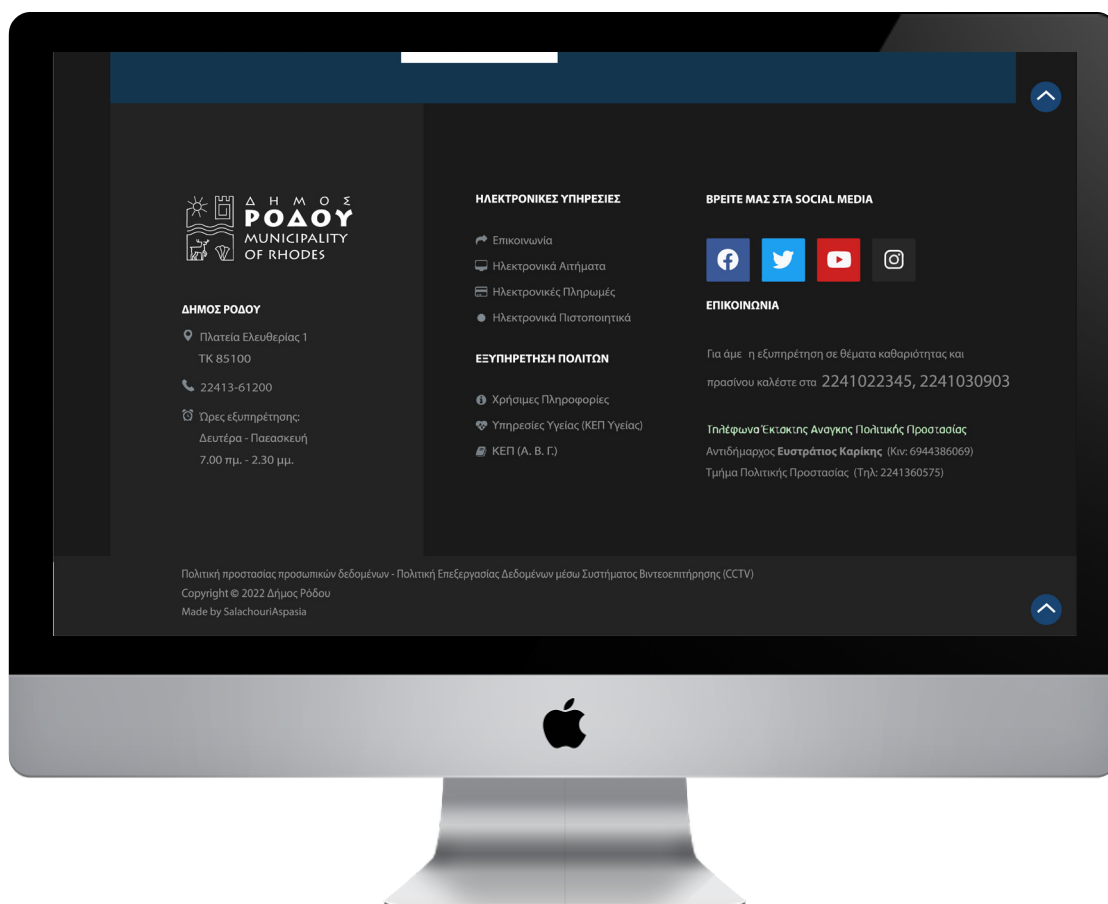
ΔΗΜΟΣ
ΡΟΔΟΥ
MUNICIPALITY
OF RHODES

ΔΗΜΟΣ ΡΟΔΟΥ

Πλατεία Ελευθερίας 1
ΤΚ 85100

22413-61200

Ώρες εξυπηρέτησης:
Δευτέρα - Παεασκευή
7.00 πμ. - 2.30 μμ.

ΗΛΕΚΤΡΟΝΙΚΕΣ ΥΠΗΡΕΣΙΕΣ

Επικοινωνία
Ηλεκτρονικά Αιτήματα
Ηλεκτρονικές Πληρωμές
Ηλεκτρονικά Πιστοποιητικά

ΕΞΥΠΗΡΕΤΗΣΗ ΠΟΛΙΤΩΝ

Χρήσιμες Πληροφορίες
Υπηρεσίες Υγείας (ΚΕΠ Υγείας)
ΚΕΠ (Α. Β. Γ.)

ΒΡΕΙΤΕ ΜΑΣ ΣΤΑ SOCIAL MEDIA

ΕΠΙΚΟΙΝΩΝΙΑ

Για άμε η εξυπηρέτηση σε θέματα καθαριότητας και πρασίνου καλέστε στα 2241022345, 2241030903

Τηλέφωνα Έκτακτης Ανάγκης Πολιτικής Προστασίας
Αντιδήμαρχος **Ευστράτιος Καρίκης** (Κιν: 6944386069)
Τμήμα Πολιτικής Προστασίας (Τηλ: 2241360575)

Πολιτική προστασίας προσωπικών δεδομένων - Πολιτική Επεξεργασίας Δεδομένων μέσω Συστήματος Βιντεοεπιτήρησης (CCTV)
Copyright © 2022 Δήμος Ρόδου
Made by SalachouriAspasia